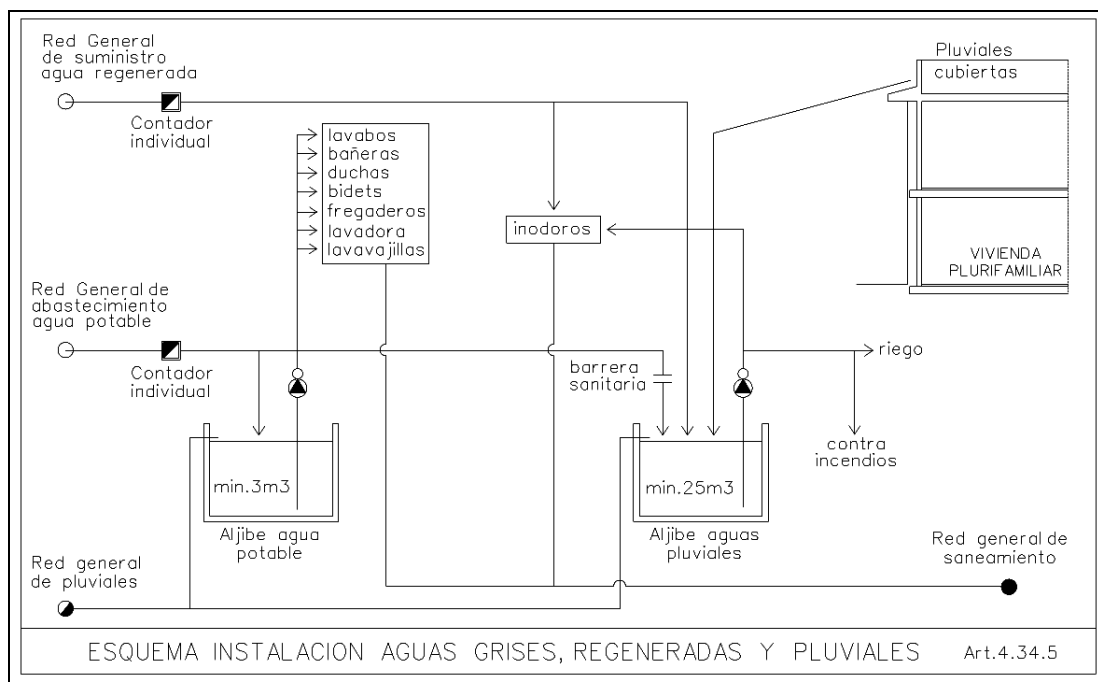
Red General de suministro agua regenerada

Contador individual

Pluviales cubiertas

lavabos
bañeras
duchas
bidets
fregaderos
lavadora
lavavajillas

inodoros

VIVIENDA PLURIFAMILIAR

Red General de abastecimiento agua potable

Contador individual

barrera sanitaria

riego

contra incendios

min.3m3

Aljibe agua potable

min.25m3

Aljibe aguas pluviales

Red general de pluviales

Red general de saneamiento

ESQUEMA INSTALACION AGUAS GRISES, REGENERADAS Y PLUVIALES Art.4.34.5